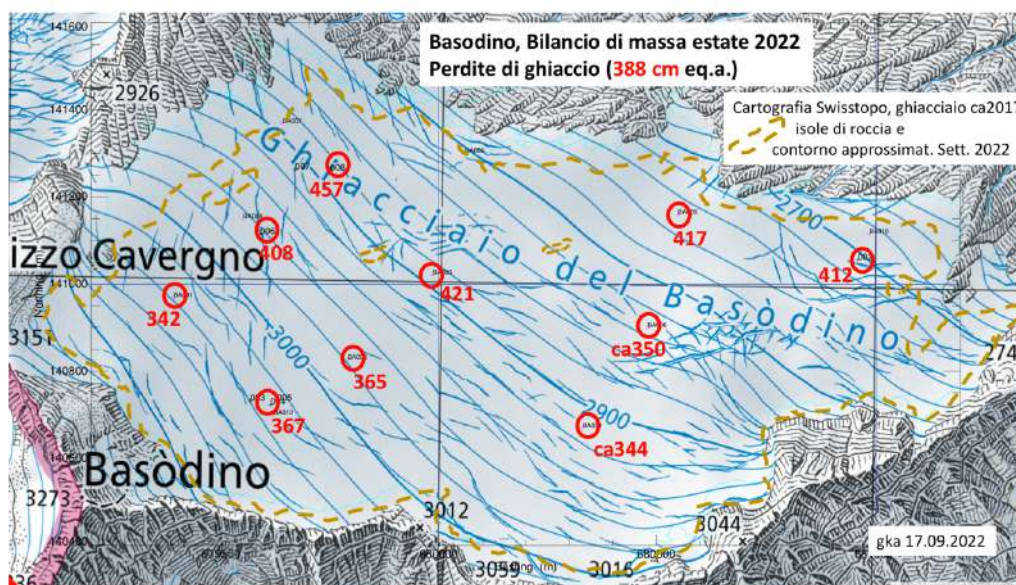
Basodino, Bilancio di massa estate 2022
Perdite di ghiaccio (388 cm eq.a.)

Cartografia Swisstopo, ghiacciaio ca2017
isole di roccia e
contorno approssimat. Sett. 2022

141600
141400
141200
141000
140800
140600
140400

2926
Ghiacciaio del Basòdino
izzo Cavergno
Basòdino
3151
3273
3012
3059
3016
3044
274
2700
3000
2900

457
408
417
421
412
342
ca350
365
367
ca344

680000
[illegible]

gka 17.09.2022